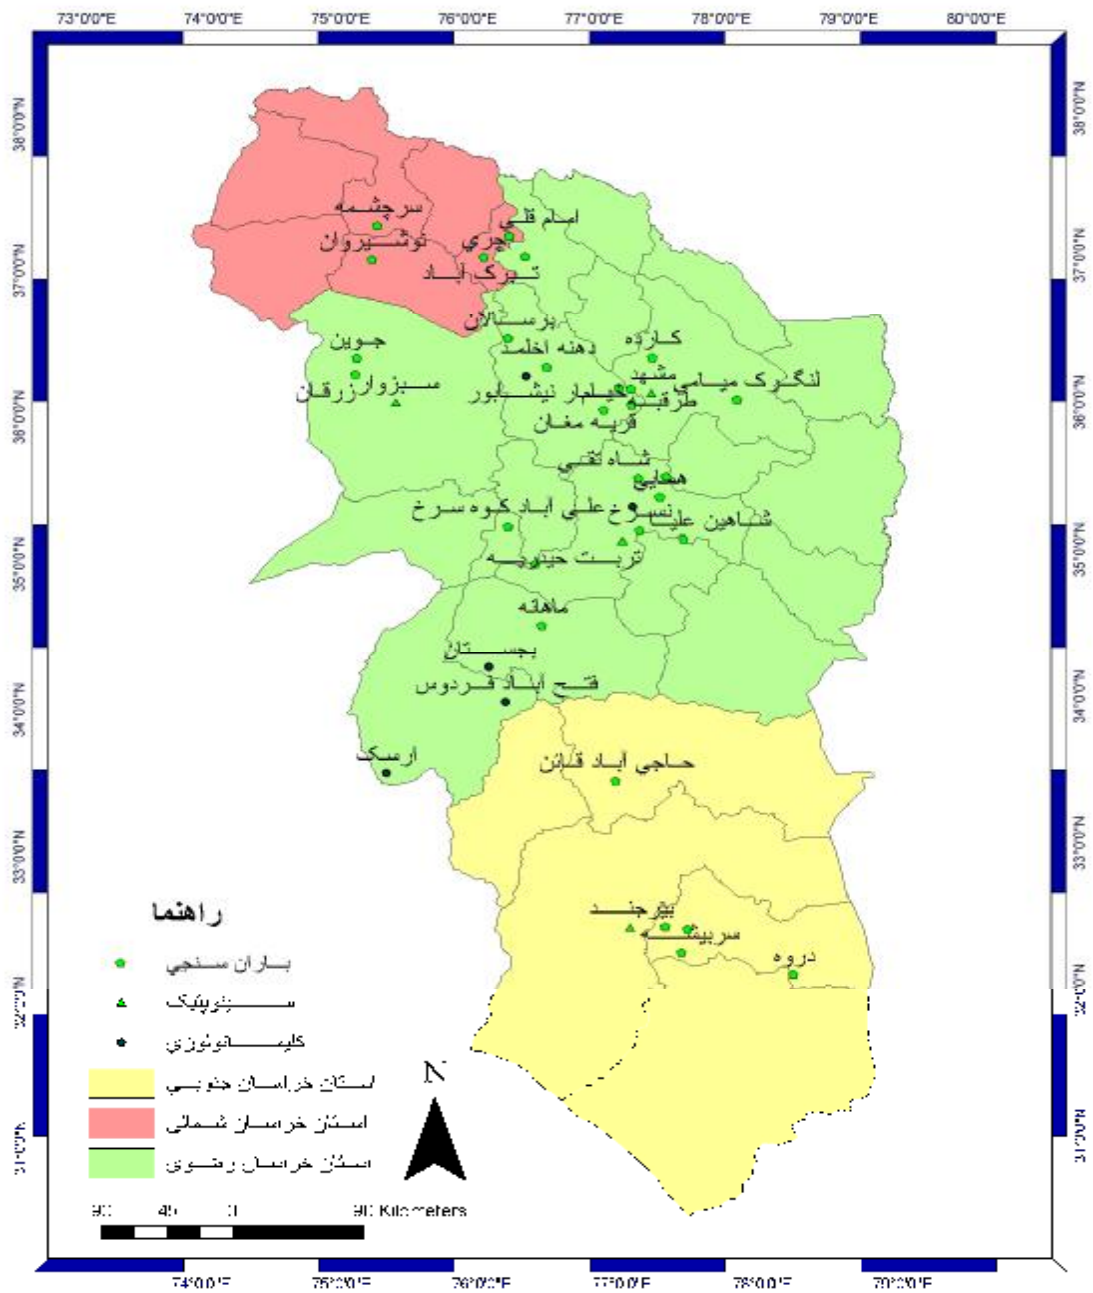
73°0'0"E 74°0'0"E 75°0'0"E 76°0'0"E 77°0'0"E 78°0'0"E 79°0'0"E 80°0'0"E

38°0'0"N 37°0'0"N 36°0'0"N 35°0'0"N 34°0'0"N 33°0'0"N 32°0'0"N 31°0'0"N

38°0'0"N 37°0'0"N 36°0'0"N 35°0'0"N 34°0'0"N 33°0'0"N 32°0'0"N 31°0'0"N

سرچشمه
اسلام قلعه
نوشیروان
چری
تبرک آباد
برستان
جوین
دهنه اخلمد
کارده
سبزوار
زرقان
عیلدار
نیشابور
طرقبه
مشهد
لنگرک
میامی
قریه مغان
شاه تقی
مدابع
علی آباد
کوه سرخ
نسوخ
علیا
شاهین
تربت حیدریه
ماهنه
بجستان
فتح آباد
فردوس
ارسک
حاجی آباد
قاین
بیرجند
سربیشه
دروه

راهنما
باران سنجی
سینوپتیک
کلیماتولوژی
استان خراسان جنوبی
استان خراسان شمالی
استان خراسان رضوی

N

90 45 0 90 Kilometers

74°0'0"E 75°0'0"E 76°0'0"E 77°0'0"E 78°0'0"E 79°0'0"E